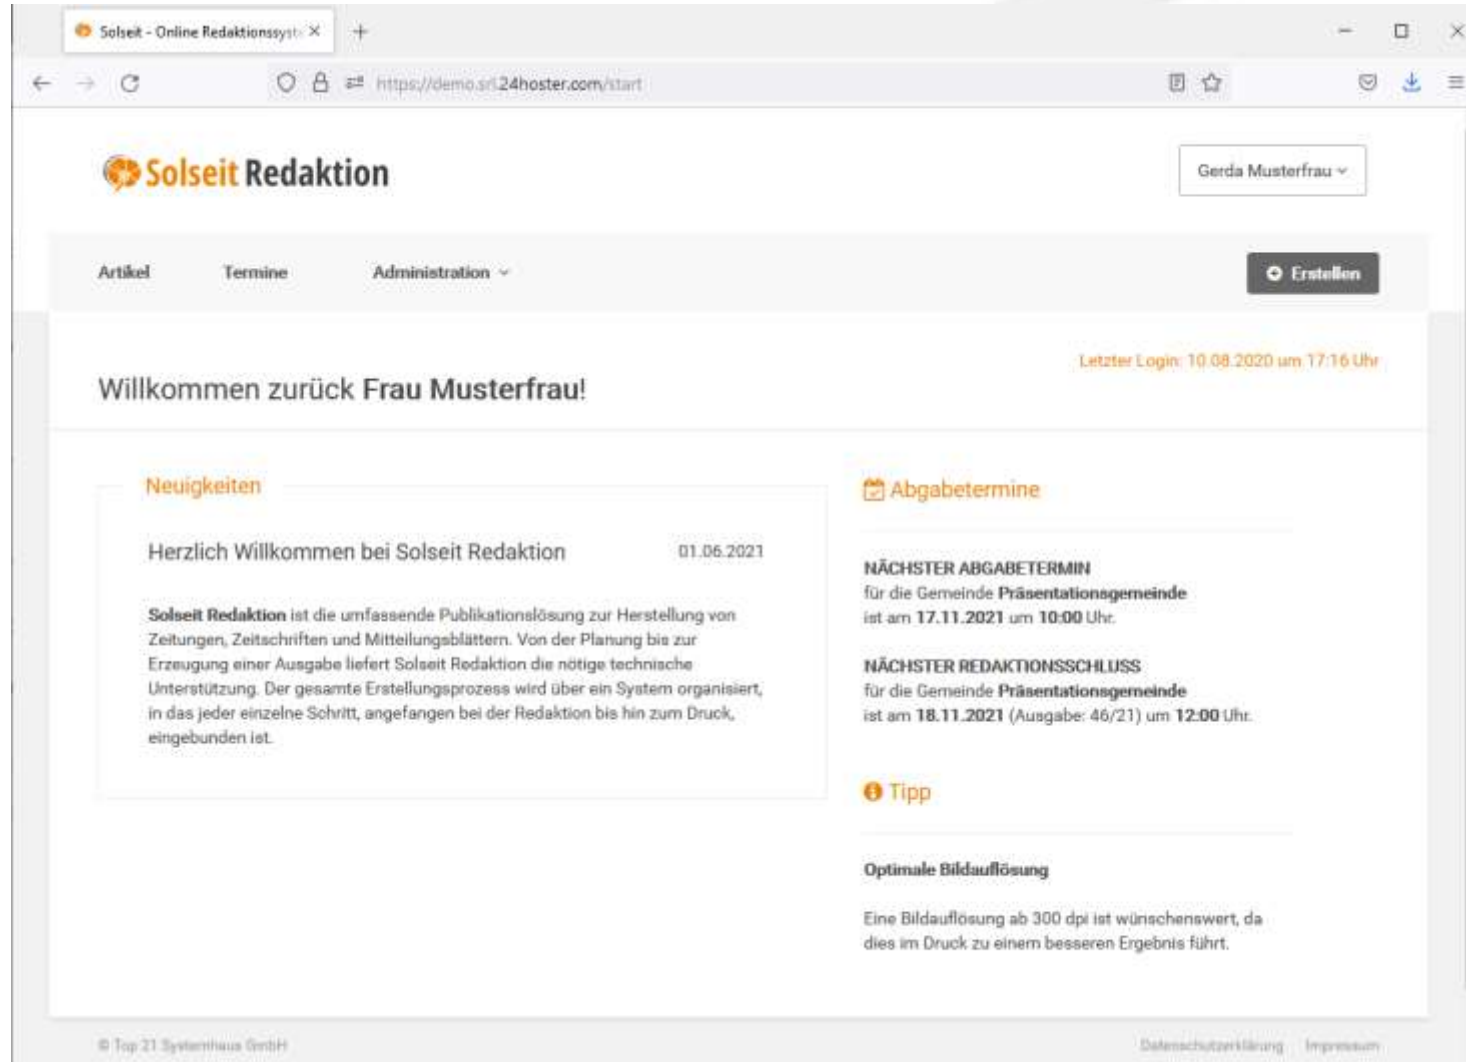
Solseit - Online Redaktionssyst ×

https://demo.srl.24hoster.com/start

Solseit Redaktion

Gerda Musterfrau

Artikel Termine Administration

Erstellen

Letzter Login: 10.08.2020 um 17:16 Uhr

Willkommen zurück Frau Musterfrau!

Neuigkeiten

Herzlich Willkommen bei Solseit Redaktion 01.06.2021

Solseit Redaktion ist die umfassende Publikationslösung zur Herstellung von Zeitungen, Zeitschriften und Mitteilungsblättern. Von der Planung bis zur Erzeugung einer Ausgabe liefert Solseit Redaktion die nötige technische Unterstützung. Der gesamte Erstellungsprozess wird über ein System organisiert, in das jeder einzelne Schritt, angefangen bei der Redaktion bis hin zum Druck, eingebunden ist.

Abgabetermine

NÄCHSTER ABGABETERMIN
für die Gemeinde Präsentationsgemeinde
ist am 17.11.2021 um 10:00 Uhr.

NÄCHSTER REDAKTIONSSCHLUSS
für die Gemeinde Präsentationsgemeinde
ist am 18.11.2021 (Ausgabe: 46/21) um 12:00 Uhr.

Tipp

Optimale Bildauflösung

Eine Bildauflösung ab 300 dpi ist wünschenswert, da dies im Druck zu einem besseren Ergebnis führt.

© Top 21 Systemhaus GmbH

Datenschutzerklärung Impressum